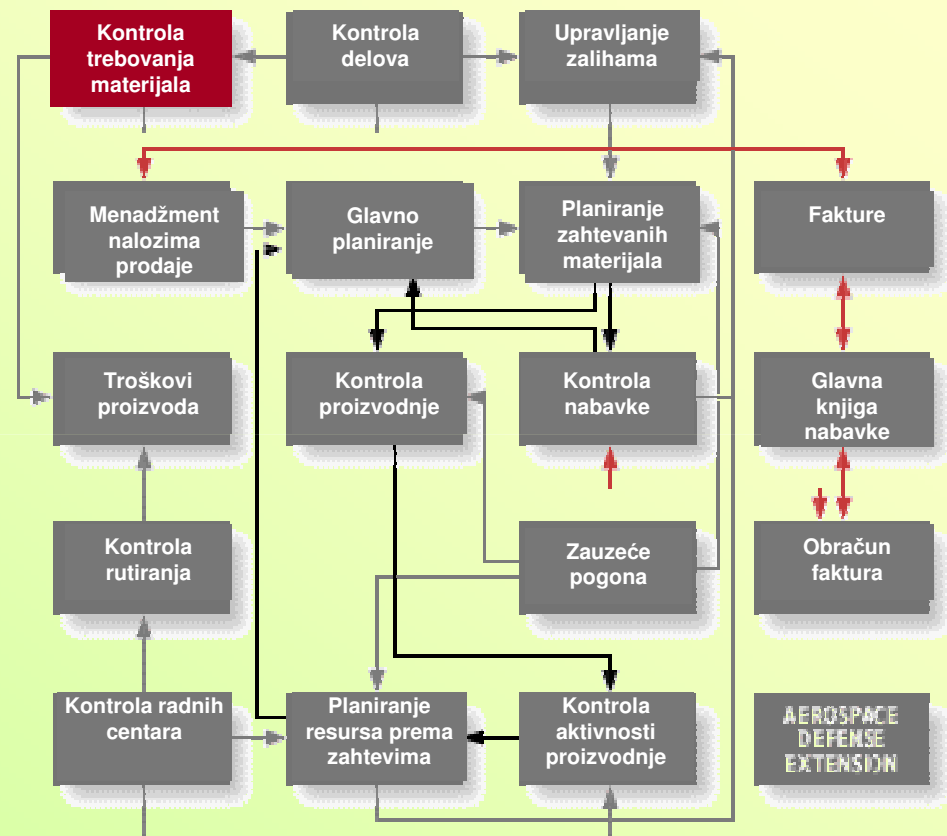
Kontrola trebovanja materijala

Kontrola delova

Upravljanje zalihama

Menadžment nalozima prodaje

Glavno planiranje

Planiranje zahtevanih materijala

Fakture

Troškovi proizvoda

Kontrola proizvodnje

Kontrola nabavke

Glavna knjiga nabavke

Kontrola rutiranja

Zauzeće pogona

Obračun faktura

Kontrola radnih centara

Planiranje resursa prema zahtevima

Kontrola aktivnosti proizvodnje

AEROSPACE DEFENSE EXTENSION